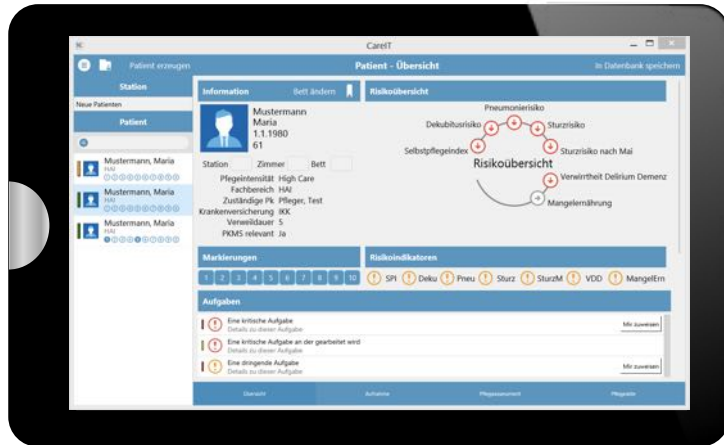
CareIT

Patient erzeugen

Patient - Übersicht

In Datenbank speichern

Station

Neue Patienten

Patient

Mustermann, Maria
HAI

Mustermann, Maria
HAI

Mustermann, Maria
HAI

Information

Bett ändern

Mustermann
Maria
1.1.1980
61

Station
Zimmer
Bett

Pflegeintensität High Care
Fachbereich HAI
Zuständige Pk Pfleger, Test
Krankenversicherung IKK
Verweildauer 5
PKMS relevant Ja

Risikoübersicht

Pneumonierisiko
Dekubitusrisiko
Sturzrisiko
Selbstpflegeindex
Sturzrisiko nach Mai
Risikoübersicht
Verwirrtheit Delirium Demenz
Mangelernährung

Markierungen

1 2 3 4 5 6 7 8 9 10

Risikoindikatoren

SPI Deku Pneu Sturz SturzM VDD MangelErn

Aufgaben

Eine kritische Aufgabe
Details zu dieser Aufgabe

Mir zuweisen

Eine kritische Aufgabe an der gearbeitet wird
Details zu dieser Aufgabe

Eine dringende Aufgabe
Details zu dieser Aufgabe

Mir zuweisen

Übersicht

Aufnahme

Pflegeassessment

Pflegeplan